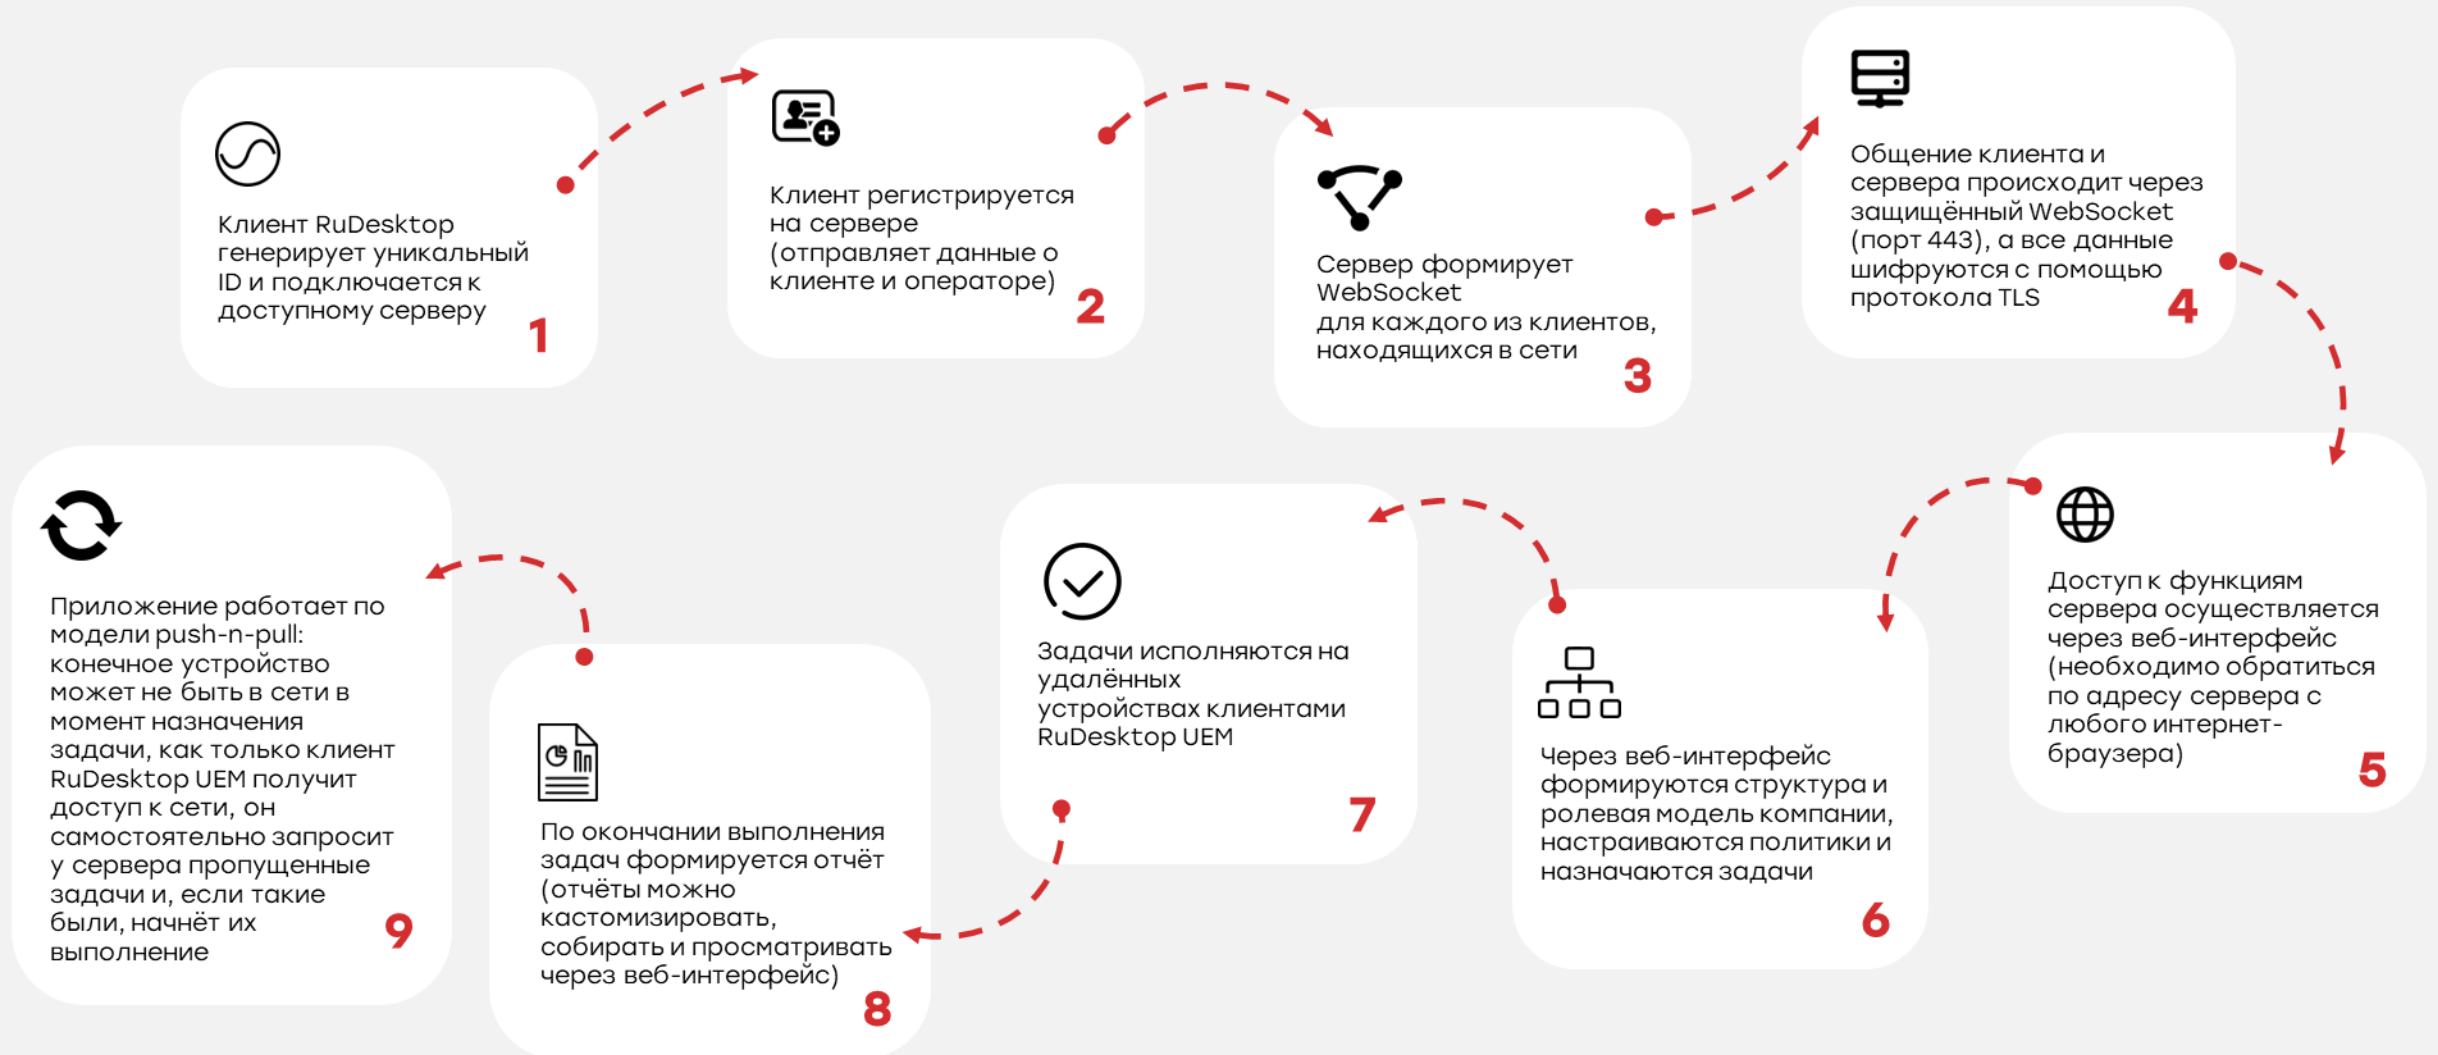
Клиент RuDesktop генерирует уникальный ID и подключается к доступному серверу
1

Клиент регистрируется на сервере (отправляет данные о клиенте и операторе)
2

Сервер формирует WebSocket для каждого из клиентов, находящихся в сети
3

Общение клиента и сервера происходит через защищённый WebSocket (порт 443), а все данные шифруются с помощью протокола TLS
4

Доступ к функциям сервера осуществляется через веб-интерфейс (необходимо обратиться по адресу сервера с любого интернет-браузера)
5

Через веб-интерфейс формируются структура и ролевая модель компании, настраиваются политики и назначаются задачи
6

Задачи исполняются на удалённых устройствах клиентами RuDesktop UEM
7

По окончании выполнения задач формируется отчёт (отчёты можно кастомизировать, собирать и просматривать через веб-интерфейс)
8

Приложение работает по модели push-n-pull: конечное устройство может не быть в сети в момент назначения задачи, как только клиент RuDesktop UEM получит доступ к сети, он самостоятельно запросит у сервера пропущенные задачи и, если такие были, начнёт их выполнение
9